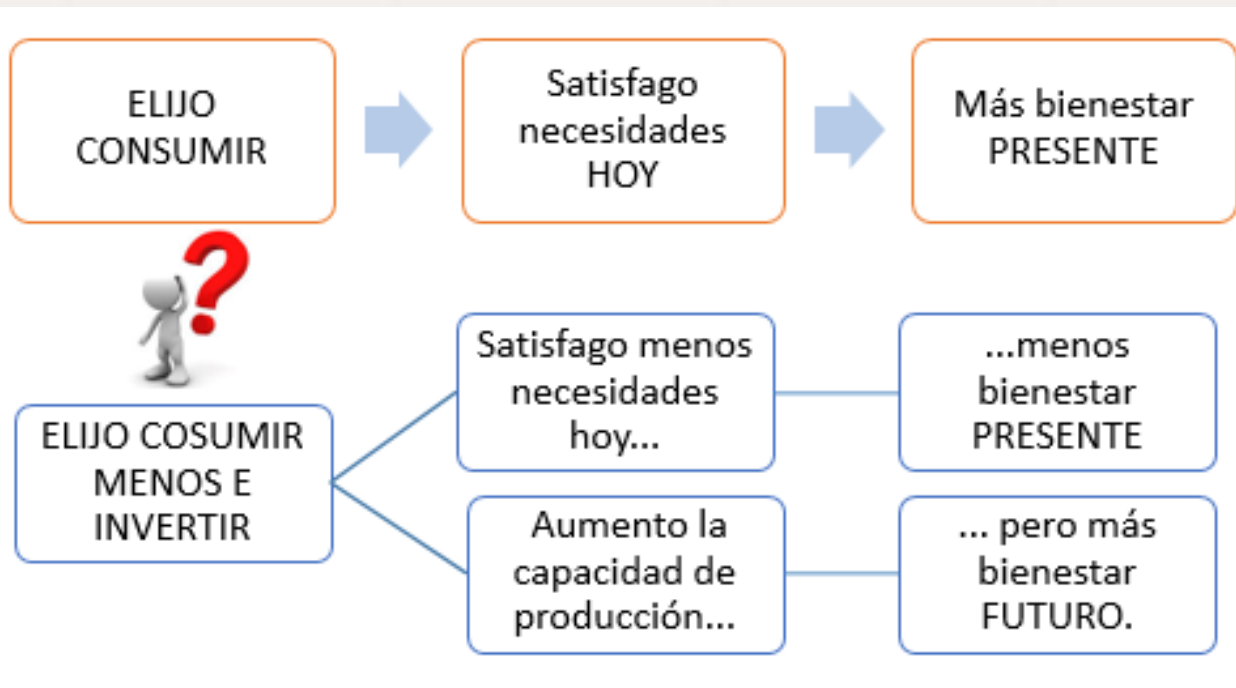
ELIJO CONSUMIR

Satisfago necesidades HOY

Más bienestar PRESENTE

ELIJO COSUMIR MENOS E INVERTIR

Satisfago menos necesidades hoy...

...menos bienestar PRESENTE

Aumento la capacidad de producción...

... pero más bienestar FUTURO.